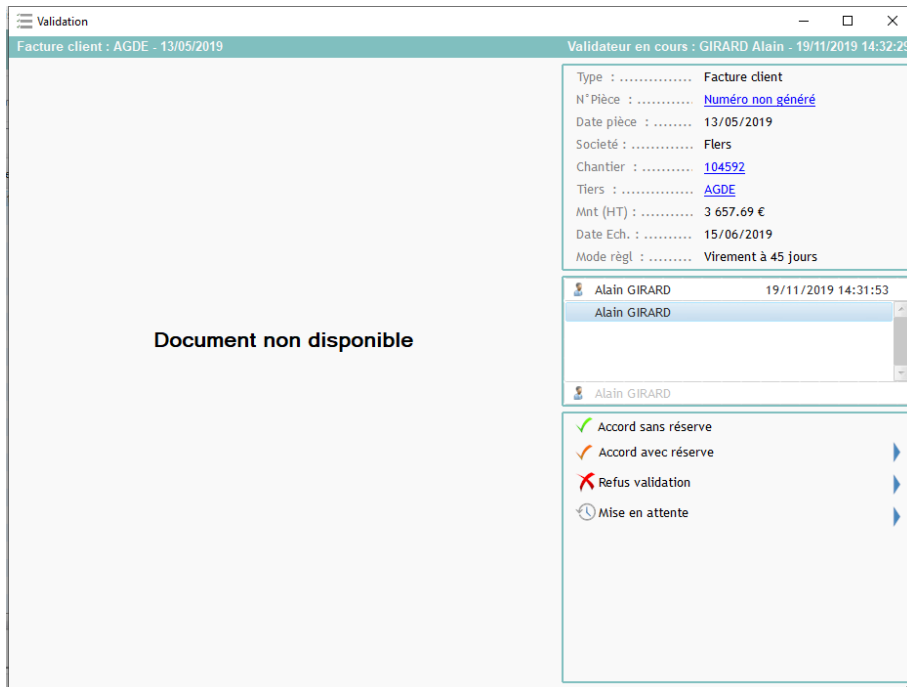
Validation

Facture client : AGDE - 13/05/2019

Validateur en cours : GIRARD Alain - 19/11/2019 14:32:2

Document non disponible

Type : ............... Facture client
N°Pièce : ............ Numéro non généré
Date pièce : ........ 13/05/2019
Societé : ............ Flers
Chantier : ........... 104592
Tiers : ................ AGDE
Mnt (HT) : ........... 3 657.69 €
Date Ech. : .......... 15/06/2019
Mode règl : .......... Virement à 45 jours

Alain GIRARD 19/11/2019 14:31:53
Alain GIRARD

Alain GIRARD

Accord sans réserve
Accord avec réserve
Refus validation
Mise en attente